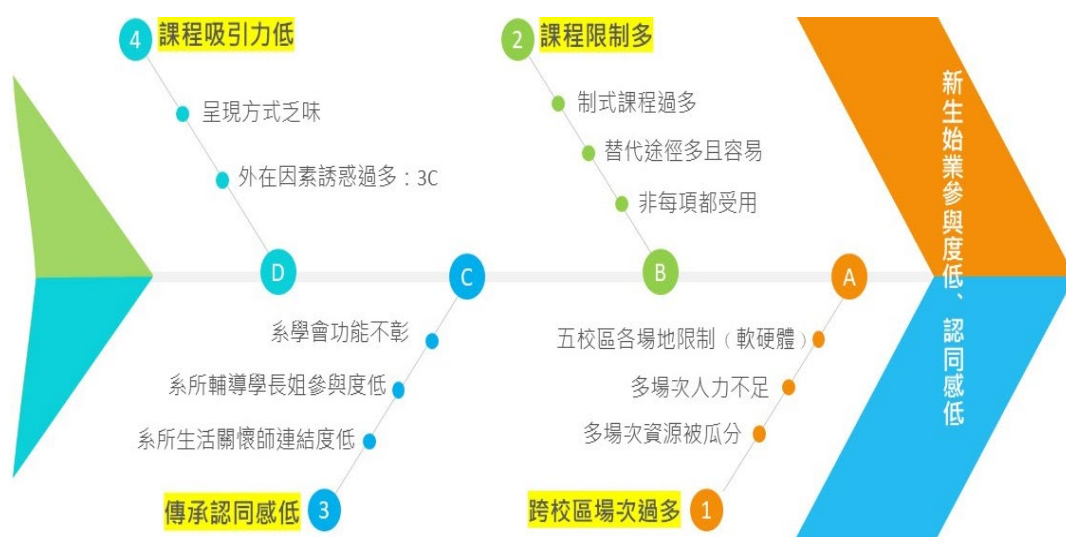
4 課程吸引力低

呈現方式乏味

外在因素誘惑過多：3C

2 課程限制多

制式課程過多

替代途徑多且容易

非每項都受用

新生始業參與度低、認同感低

D

C

B

A

系學會功能不彰

系所輔導學長姐參與度低

系所生活關懷師連結度低

3 傳承認同感低

五校區各場地限制（軟硬體）

多場次人力不足

多場次資源被瓜分

跨校區場次過多 1